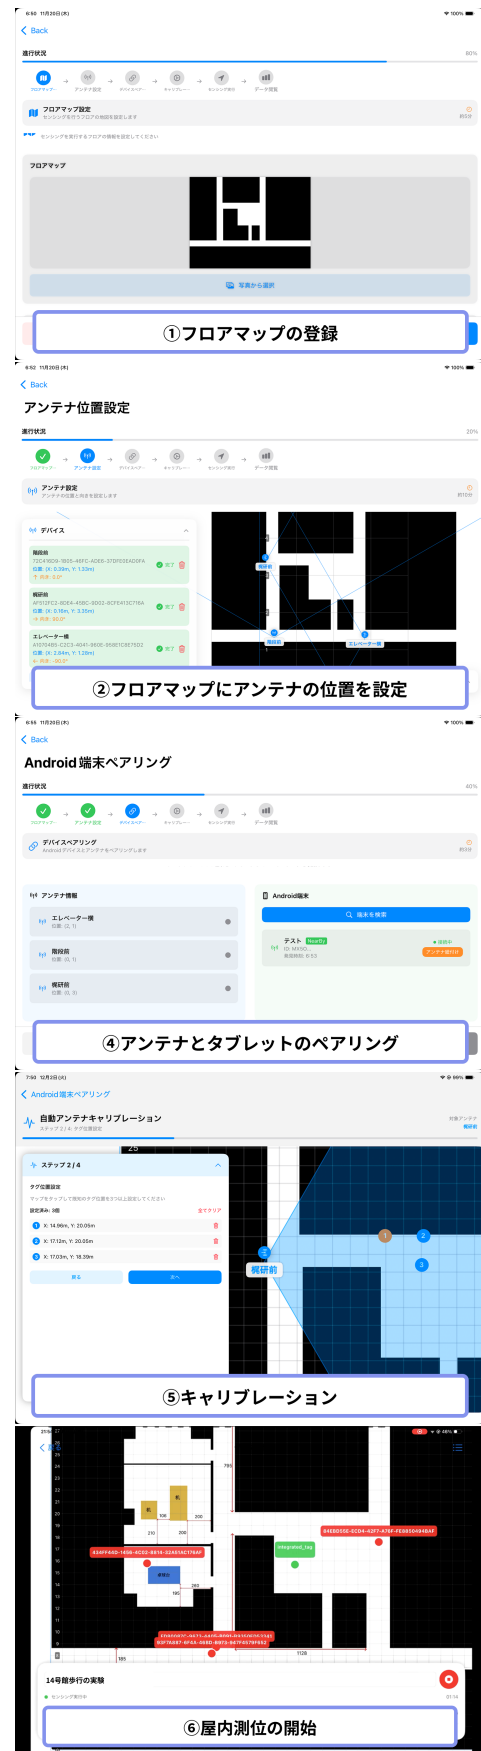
6:50 11月20日(木)
100%
Back
進行状況
60%
フロアマップ　アンテナ設定　デバイスペア…　キャリブレー…　センシング実行　データ閲覧
フロアマップ設定
センシングを行うフロアの地図を設定します
約5分
センシングを実行するフロアの情報を設定してください
フロアマップ
写真から選択
①フロアマップの登録

6:52 11月20日(木)
100%
Back
アンテナ位置設定
進行状況
20%
フロアマップ　アンテナ設定　デバイスペア…　キャリブレー…　センシング実行　データ閲覧
アンテナ設定
アンテナの位置と向きを設定します
約10分
デバイス
階段前
72C41B09-1B05-4EFC-ADE6-37D... 
位置: (X: 0.39m, Y: 1.33m)
向き: 0.0°
完了
模研前
AF512FC2-8D04-4... 
位置: (X: 0.16m, Y: 3.35m)
向き: 90.0°
完了
エレベーター横
A10704B5-C2C3-4041-9600-95B... 
位置: (X: 2.84m, Y: 1.28m)
向き: -90.0°
完了
階段前
模研前
エレベーター横
②フロアマップにアンテナの位置を設定

6:55 11月20日(木)
100%
Back
Android端末ペアリング
進行状況
40%
フロアマップ　アンテナ設定　デバイスペア…　キャリブレー…　センシング実行　データ閲覧
デバイスペアリング
Androidデバイスとアンテナをペアリングします
約5分
アンテナ情報
エレベーター横
位置: (0, 1)
階段前
位置: (0, 1)
模研前
位置: (0, 3)
Android端末
端末を検索
テスト
Nearby
ID: MX9D...
最終時刻: 6:53
接続中
アンテナ選択
④アンテナとタブレットのペアリング

7:50 12月2日(火)
Android端末ペアリング
自動アンテナキャリブレーション
ステップ 2 / 4: タグ位置設定
対象アンテナ
模研前
25
ステップ 2 / 4
タグ位置設定
マップをタップして現在のタグ位置を3つ以上設定してください
設定済み: 3個
全てクリア
1 X: 14.96m, Y: 20.05m
2 X: 17.12m, Y: 20.05m
3 X: 17.03m, Y: 18.39m
戻る
次へ
模研前
⑤キャリブレーション

795
210
200
106
200
195
260
185
1128
84EBD55E-6CD4-42F7-A76F-FE8050494BAF
424FF60D-1456-4C52-8814-32A516C756F
integrated_tag
14号館歩行の実験
センシング実行中
⑥屋内測位の開始